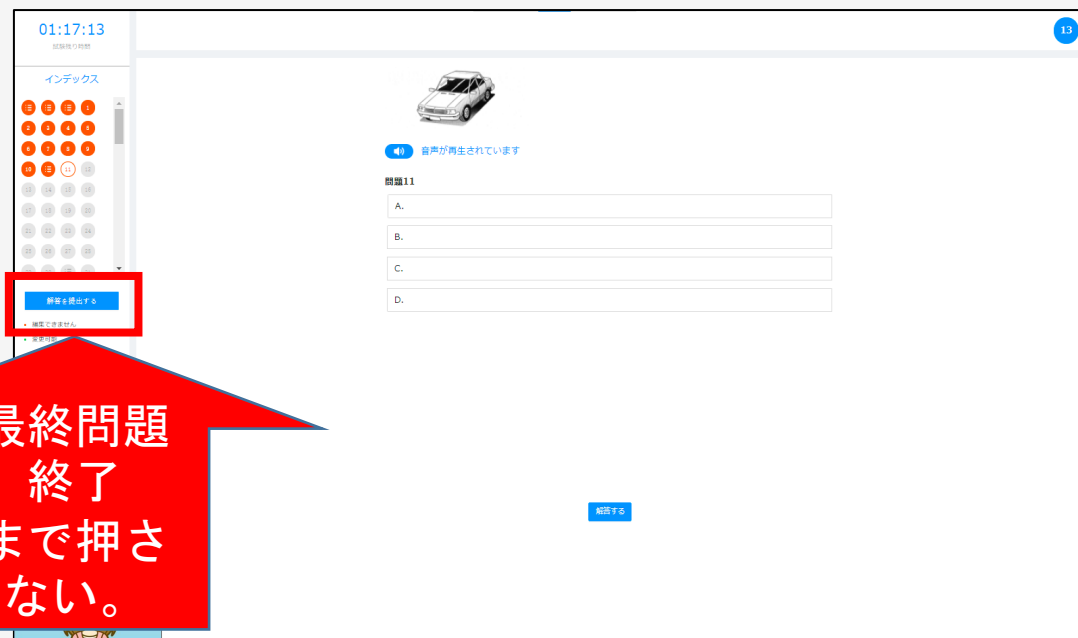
01:17:13
試験残り時間

インデックス

1
2 3 4 5
6 7 8 9
10 11 12
13 14 15 16
17 18 19 20
21 22 23 24
25 26 27 28

解答を提出する

• 編集できません
• 変更可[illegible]

13

音声が再生されています

問題11

A.

B.

C.

D.

解答する

最終問題
終了
まで押さ
ない。